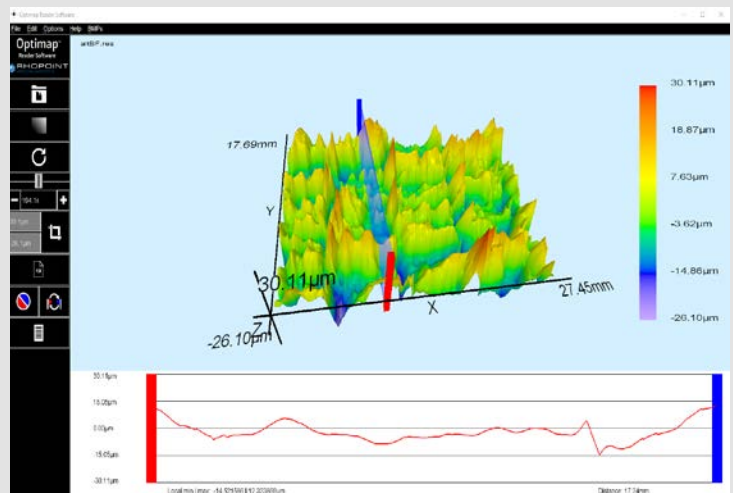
Optimap Reader Software

File Edit Options Help BMPs

Optimap
Reader Software
RHOPOINT

164.1x

anti-F.res

17.69mm

Y

30.11µm

Z

-26.10µm

X

27.45mm

30.11µm
18.87µm
7.63µm
-3.62µm
-14.86µm
-26.10µm

30.11µm
15.05µm
0.00µm
-15.05µm
-30.11µm

Local min / max: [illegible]

Distance: 17.34mm